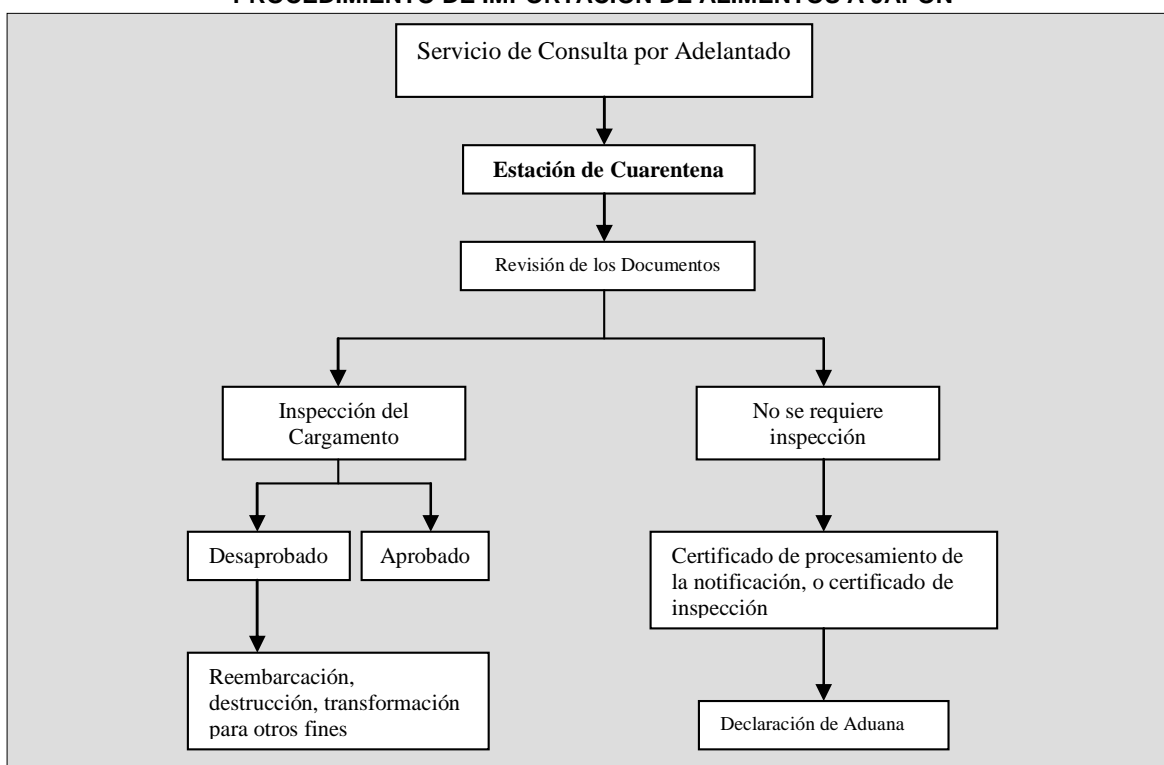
PROCEDIMIENTO DE IMPORTACIÓN DE ALIMENTOS A JAPÓN

Servicio de Consulta por Adelantado

**Estación de Cuarentena**

Revisión de los Documentos

Inspección del Cargamento

No se requiere inspección

Desaprobado

Aprobado

Certificado de procesamiento de la notificación, o certificado de inspección

Reembarcación, destrucción, transformación para otros fines

Declaración de Aduana